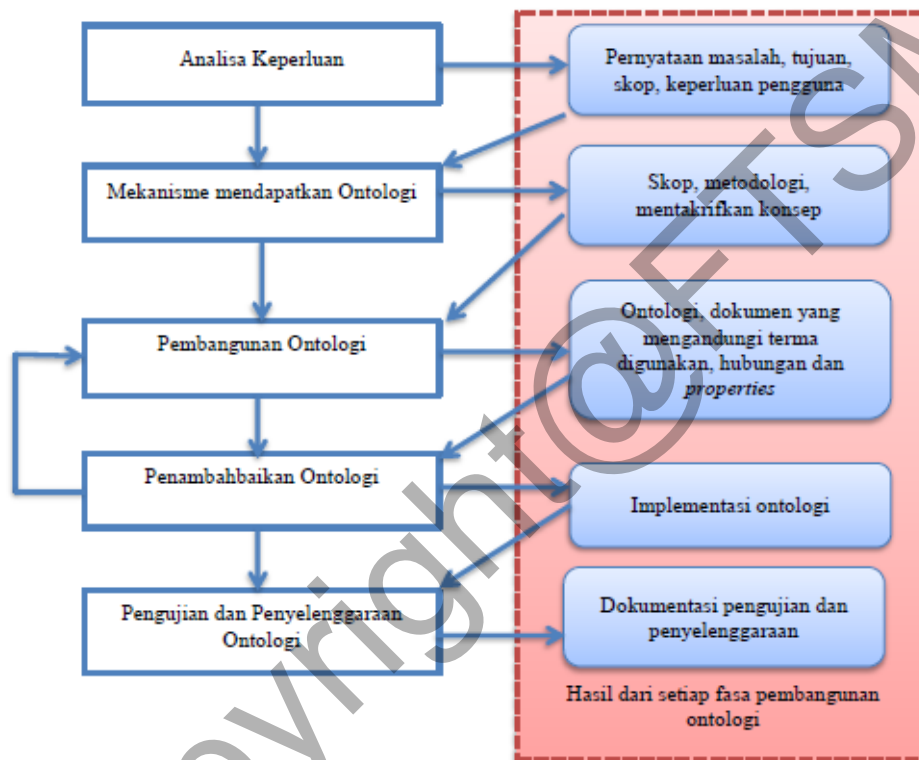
Analisa Keperluan

Pernyataan masalah, tujuan, skop, keperluan pengguna

Mekanisme mendapatkan Ontologi

Skop, metodologi, mentakrifkan konsep

Pembangunan Ontologi

Ontologi, dokumen yang mengandungi terma digunakan, hubungan dan *properties*

Penambahbaikan Ontologi

Implementasi ontologi

Pengujian dan Penyelenggaraan Ontologi

Dokumentasi pengujian dan penyelenggaraan

Hasil dari setiap fasa pembangunan ontologi

copyright@FTSM